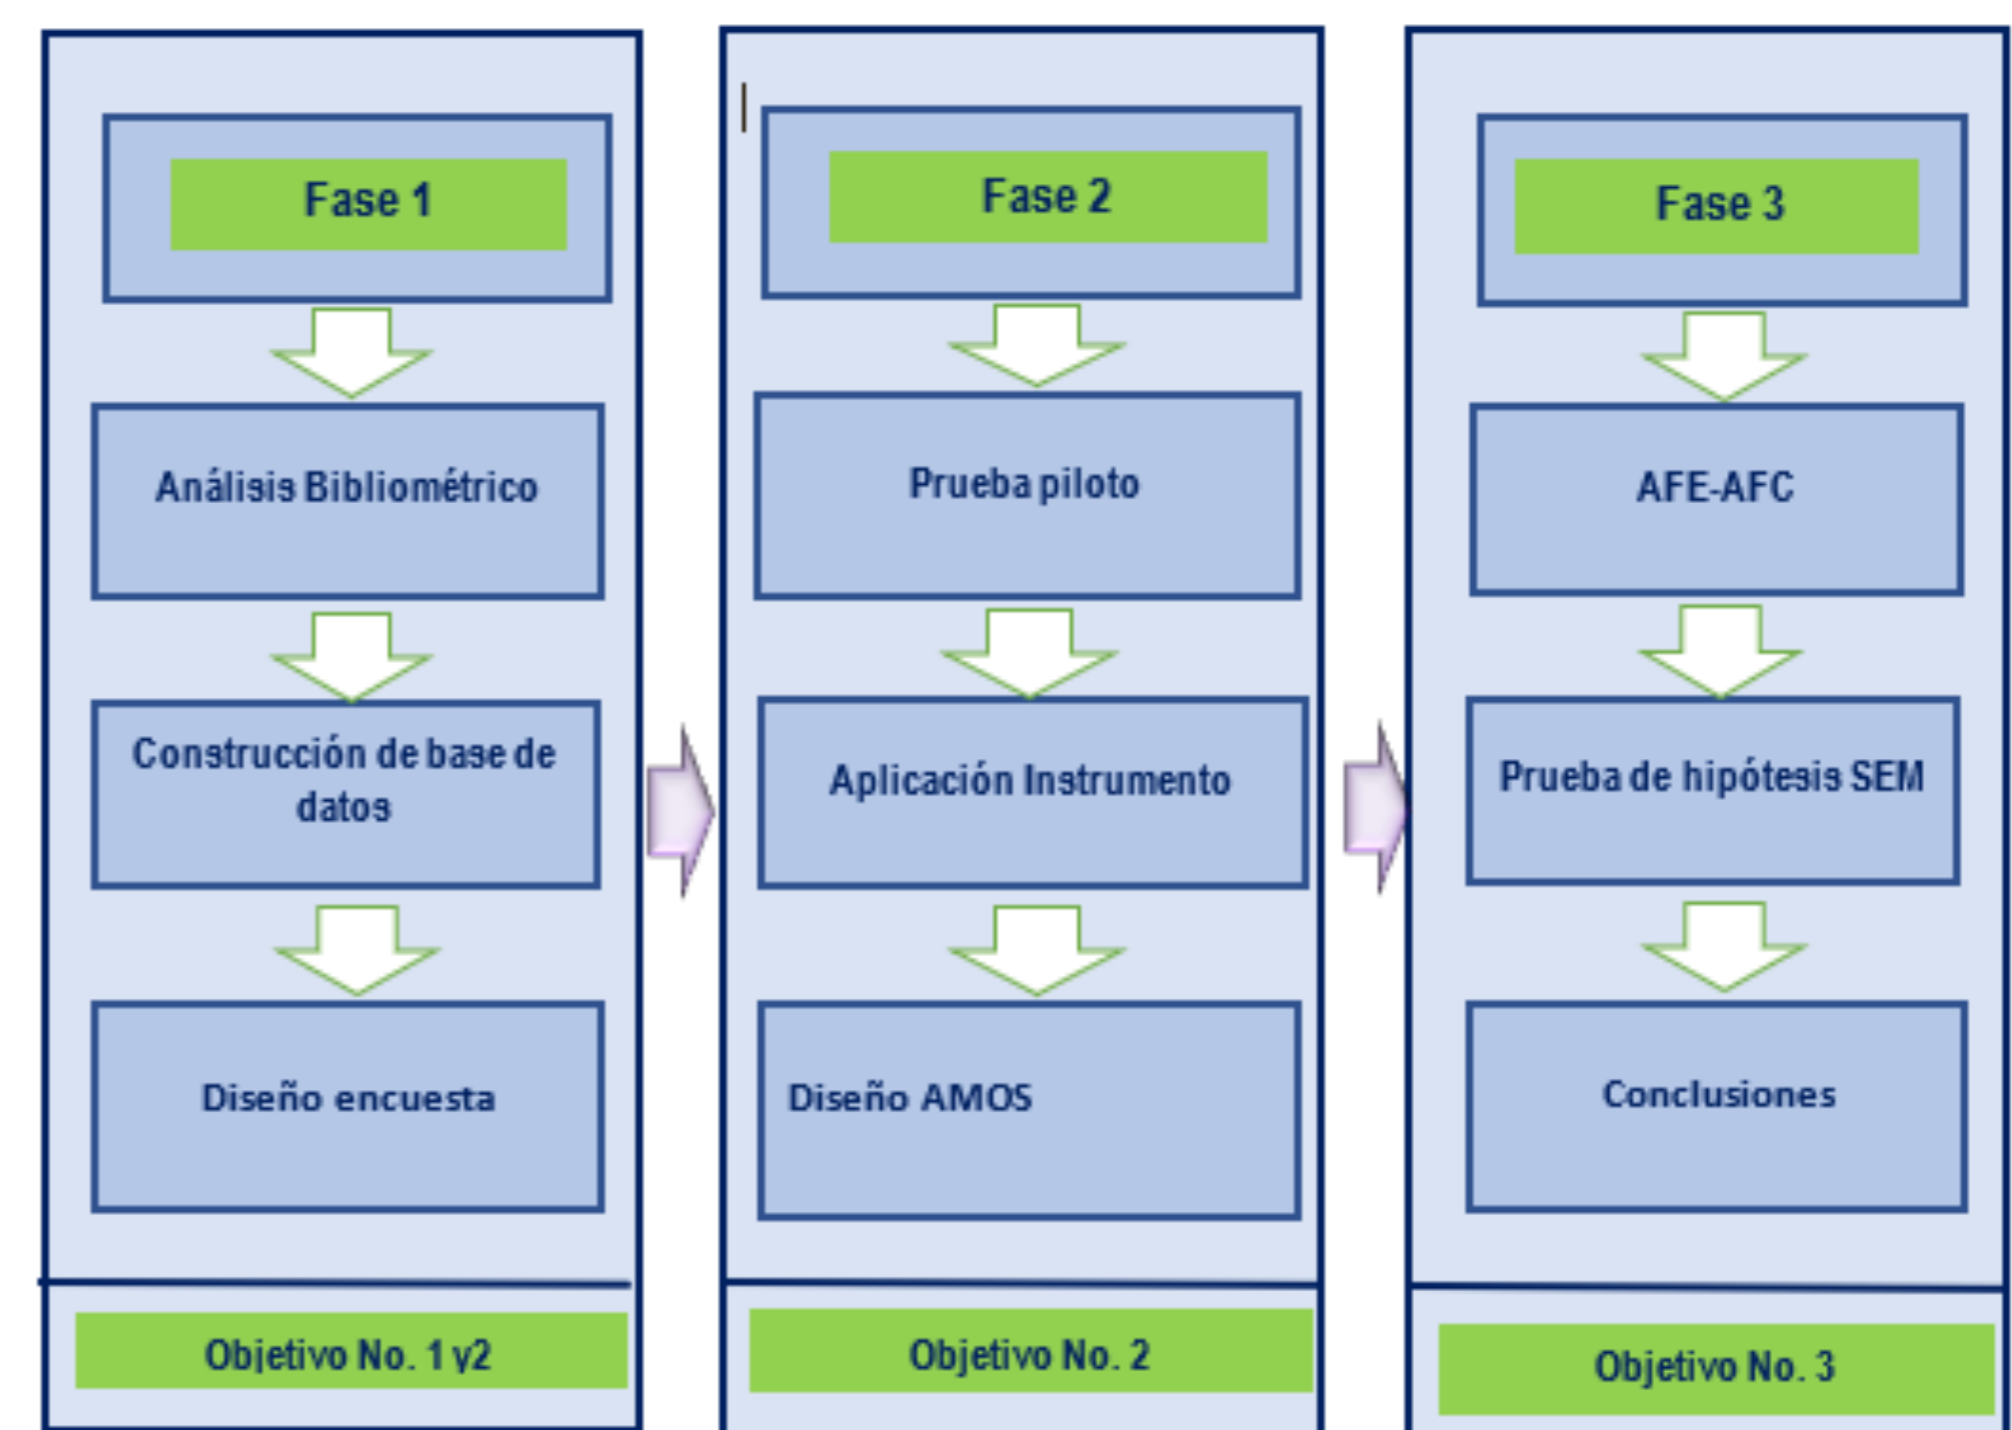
Fase 1

Análisis Bibliométrico

Construcción de base de datos

Diseño encuesta

Objetivo No. 1 y2

Fase 2

Prueba piloto

Aplicación Instrumento

Diseño AMOS

Objetivo No. 2

Fase 3

AFE-AFC

Prueba de hipótesis SEM

Conclusiones

Objetivo No. 3